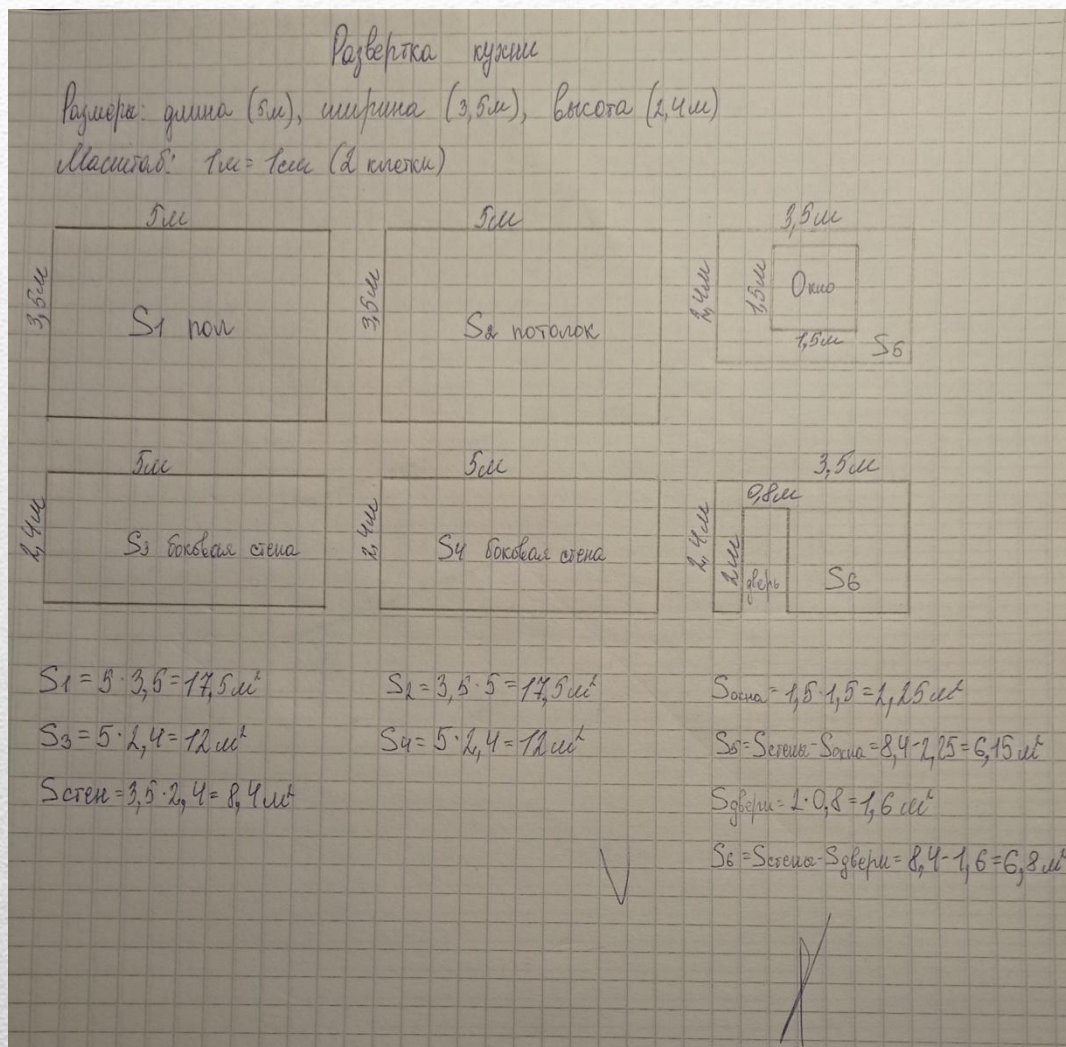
Развертка кухни

Размеры: длина (5м), ширина (3,5м), высота (2,4м)

Масштаб: 1м = 1см (2 клетки)

5м

3,5м

$S_1$ пол

5м

3,5м

$S_2$ потолок

3,5м

2,4м

1,5м

Окно

1,5м

$S_5$

5м

2,4м

$S_3$ боковая стена

5м

2,4м

$S_4$ боковая стена

3,5м

0,8м

2,4м

2м

дверь

$S_6$

$S_1 = 5 \cdot 3,5 = 17,5 м^2$

$S_3 = 5 \cdot 2,4 = 12 м^2$

$S_{стен} = 3,5 \cdot 2,4 = 8,4 м^2$

$S_2 = 3,5 \cdot 5 = 17,5 м^2$

$S_4 = 5 \cdot 2,4 = 12 м^2$

$S_{окна} = 1,5 \cdot 1,5 = 2,25 м^2$

$S_5 = S_{стены} - S_{окна} = 8,4 - 2,25 = 6,15 м^2$

$S_{двери} = 2 \cdot 0,8 = 1,6 м^2$

$S_6 = S_{стены} - S_{двери} = 8,4 - 1,6 = 6,8 м^2$